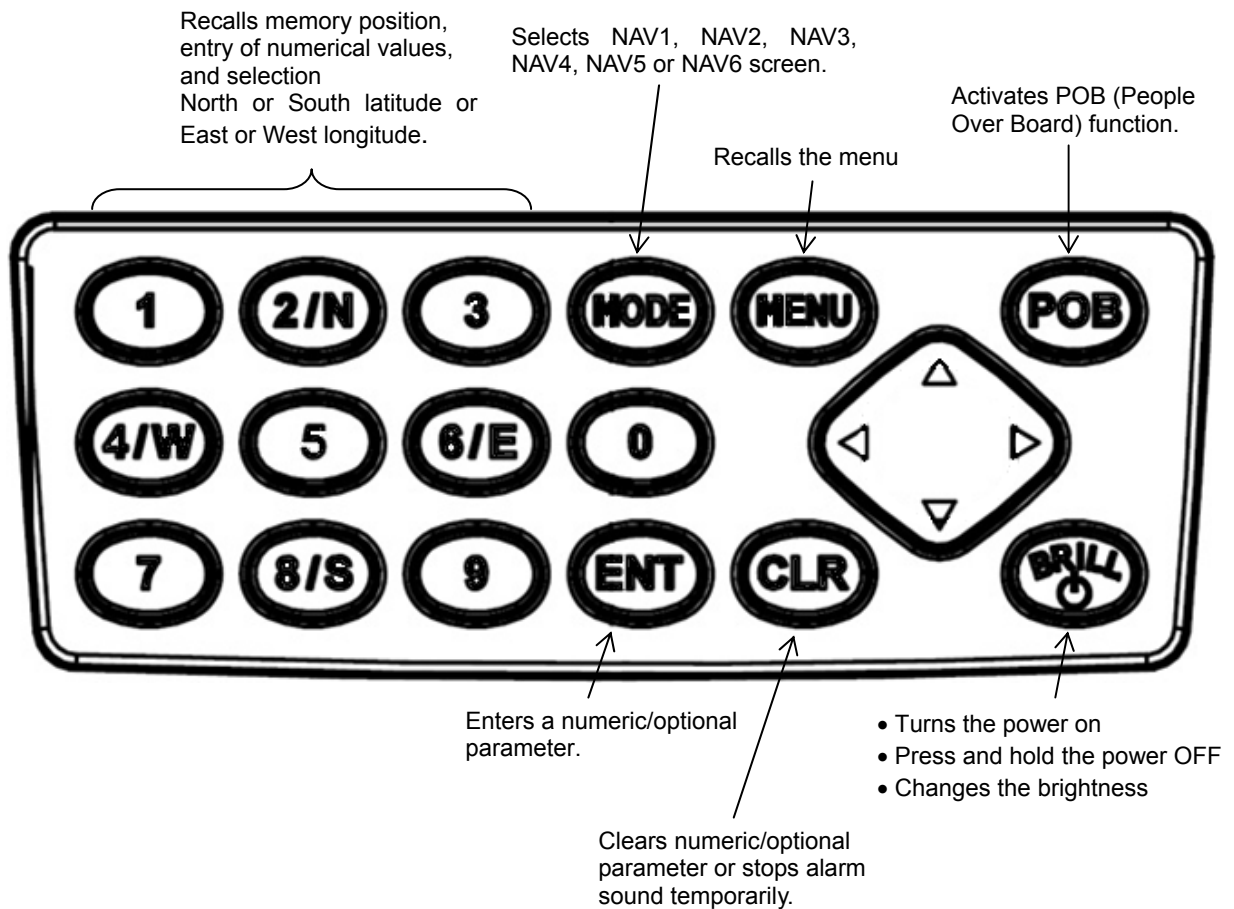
Recalls memory position, entry of numerical values, and selection North or South latitude or East or West longitude.

Selects NAV1, NAV2, NAV3, NAV4, NAV5 or NAV6 screen.

Activates POB (People Over Board) function.

Recalls the menu

1
2/N
3
MODE
MENU
POB
4/W
5
6/E
0
△
◁
▷
▽
7
8/S
9
ENT
CLR
BRILL

Enters a numeric/optional parameter.

• Turns the power on
• Press and hold the power OFF
• Changes the brightness

Clears numeric/optional parameter or stops alarm sound temporarily.